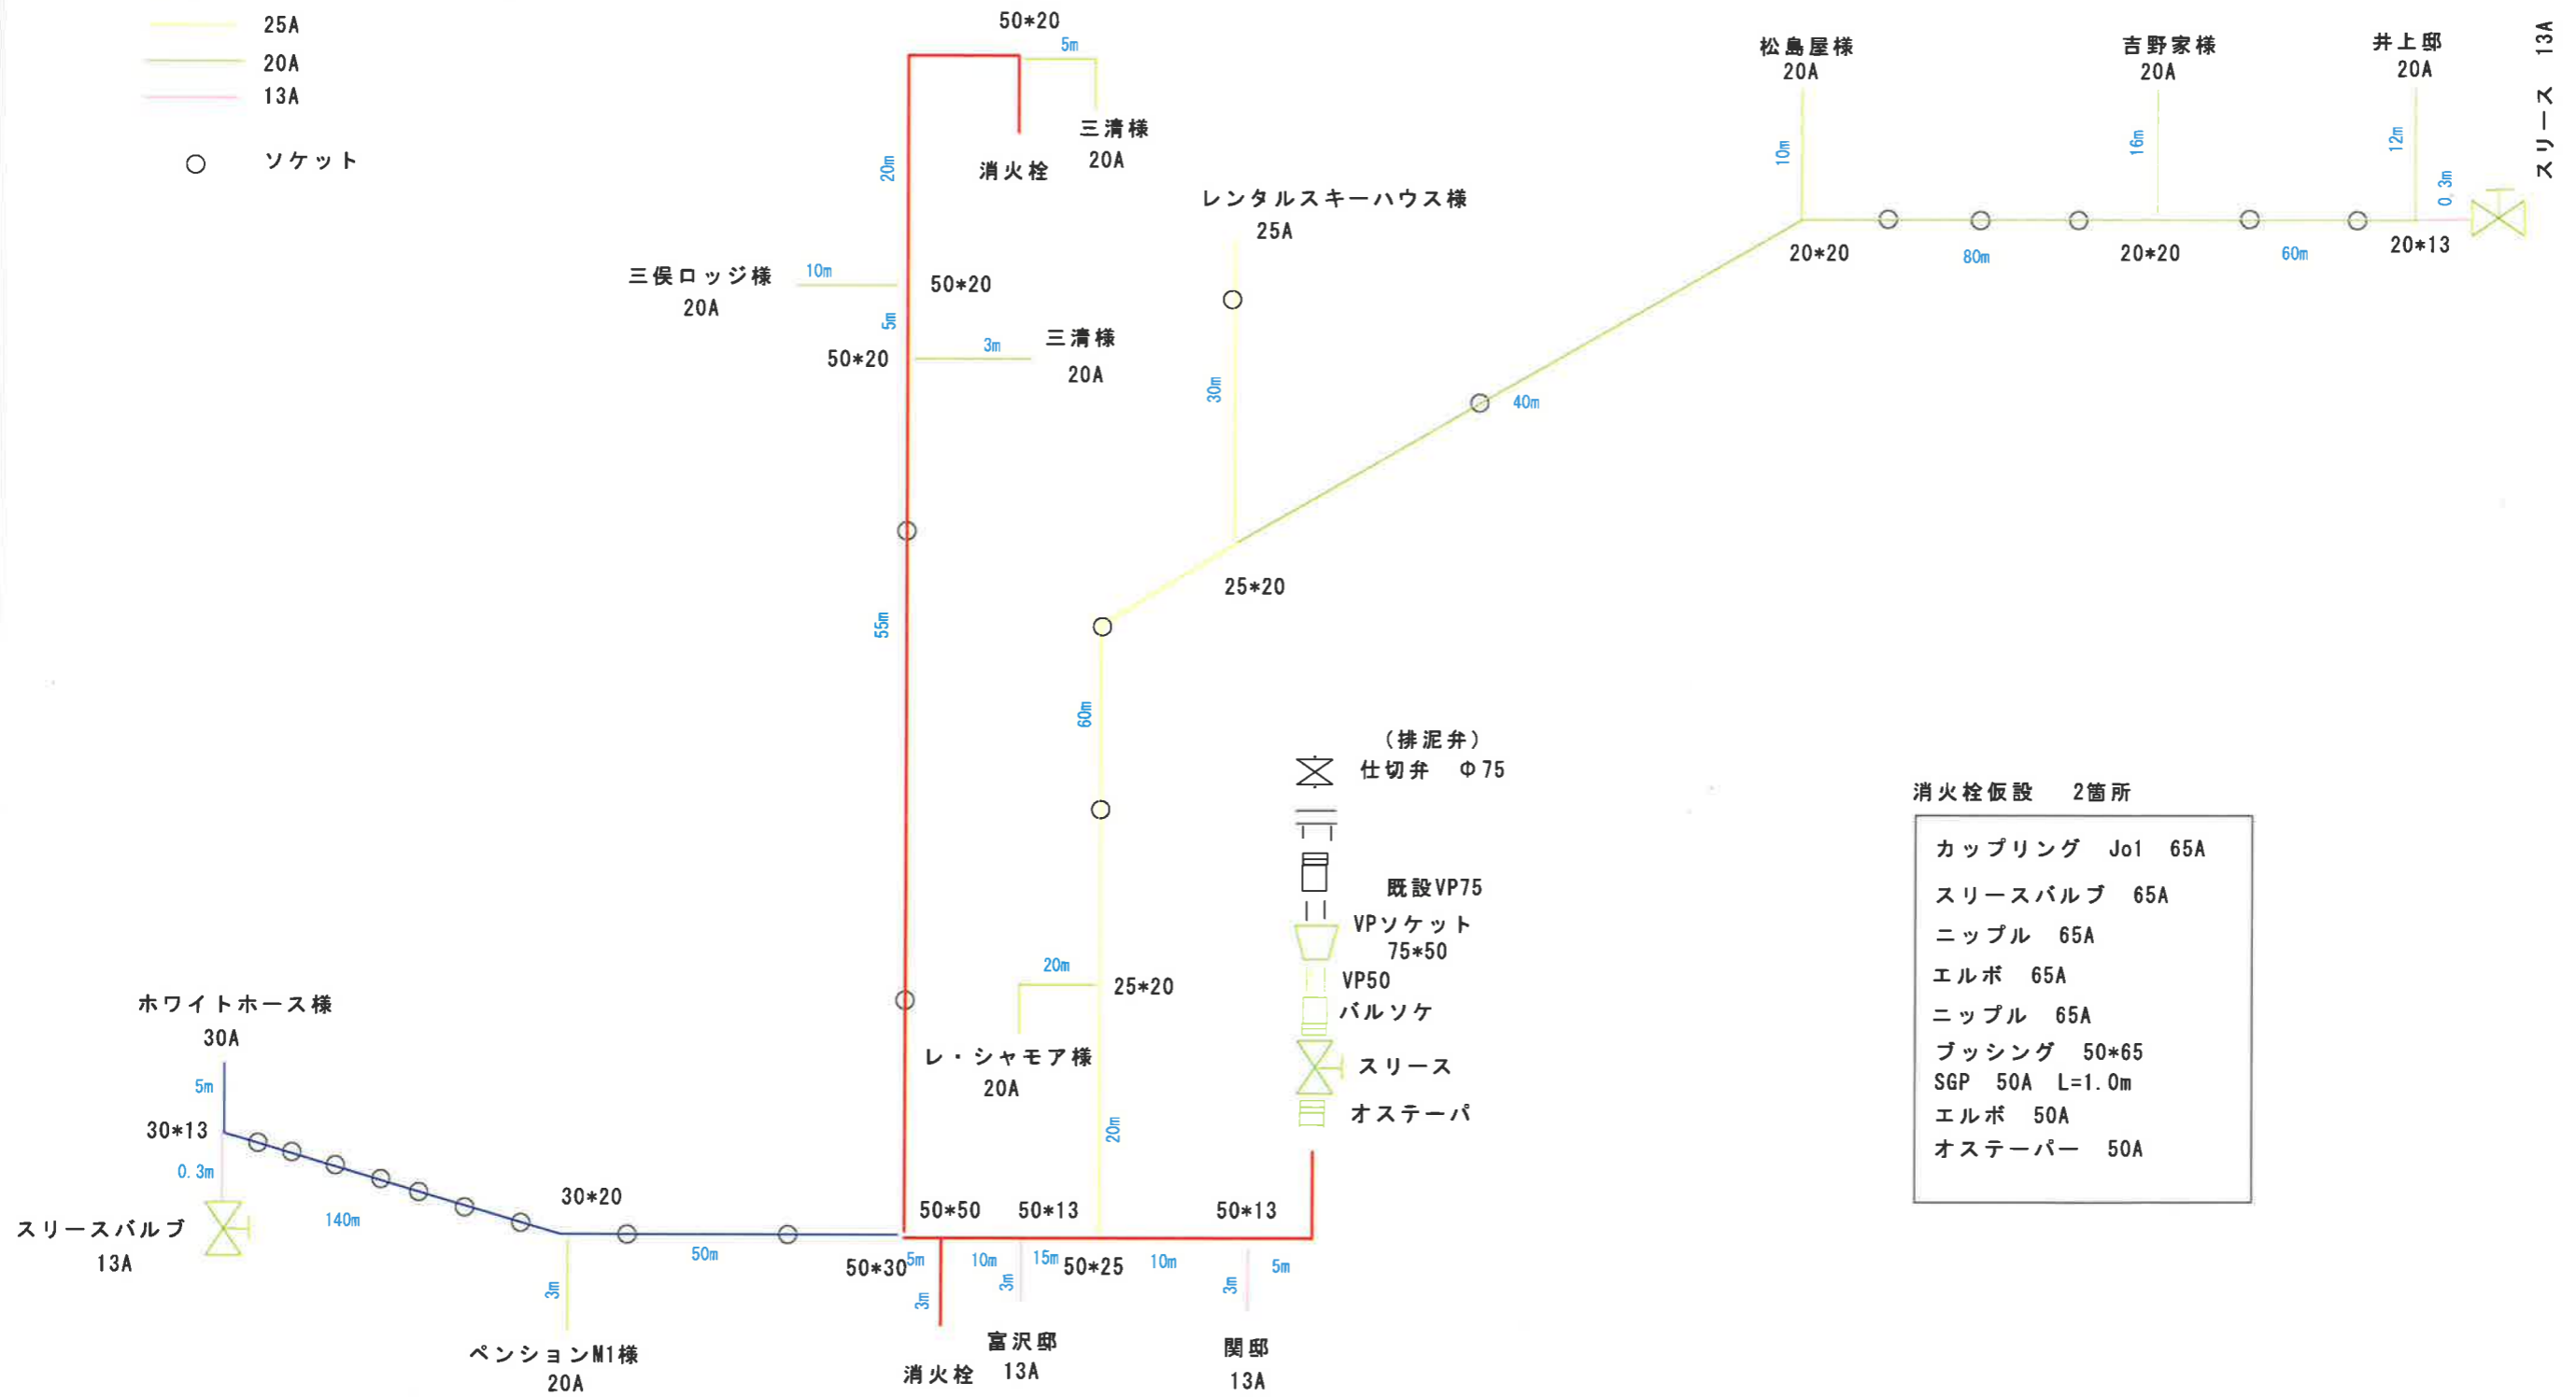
25A
20A
13A
ソケット

50*20
5m
三清様
20A
消火栓
20m

レンタルスキーハウス様
25A

松島屋様
20A
吉野家様
20A
井上邸
20A
13A
スリース
10m
16m
12m
0.3m
20*20
80m
20*20
60m
20*13

三俣ロッジ様
20A
10m
50*20
5m
50*20
3m
三清様
20A

30m
40m
25*20

55m
60m

（排泥弁）
仕切弁　Φ75
既設VP75
VPソケット
75*50
VP50
バルソケ
スリース
オステーパ

消火栓仮設　2箇所
カップリング　Jo1　65A
スリースバルブ　65A
ニップル　65A
エルボ　65A
ニップル　65A
ブッシング　50*65
SGP　50A　L=1.0m
エルボ　50A
オステーパー　50A

20m
25*20
レ・シャモア様
20A
20m

ホワイトホース様
30A
5m
30*13
0.3m
スリースバルブ
13A
140m
30*20
50m
3m
ペンションM1様
20A
50*30
50*50
50*13
50*13
5m
3m
10m
3m
15m
50*25
10m
3m
5m
消火栓
富沢邸
13A
関邸
13A